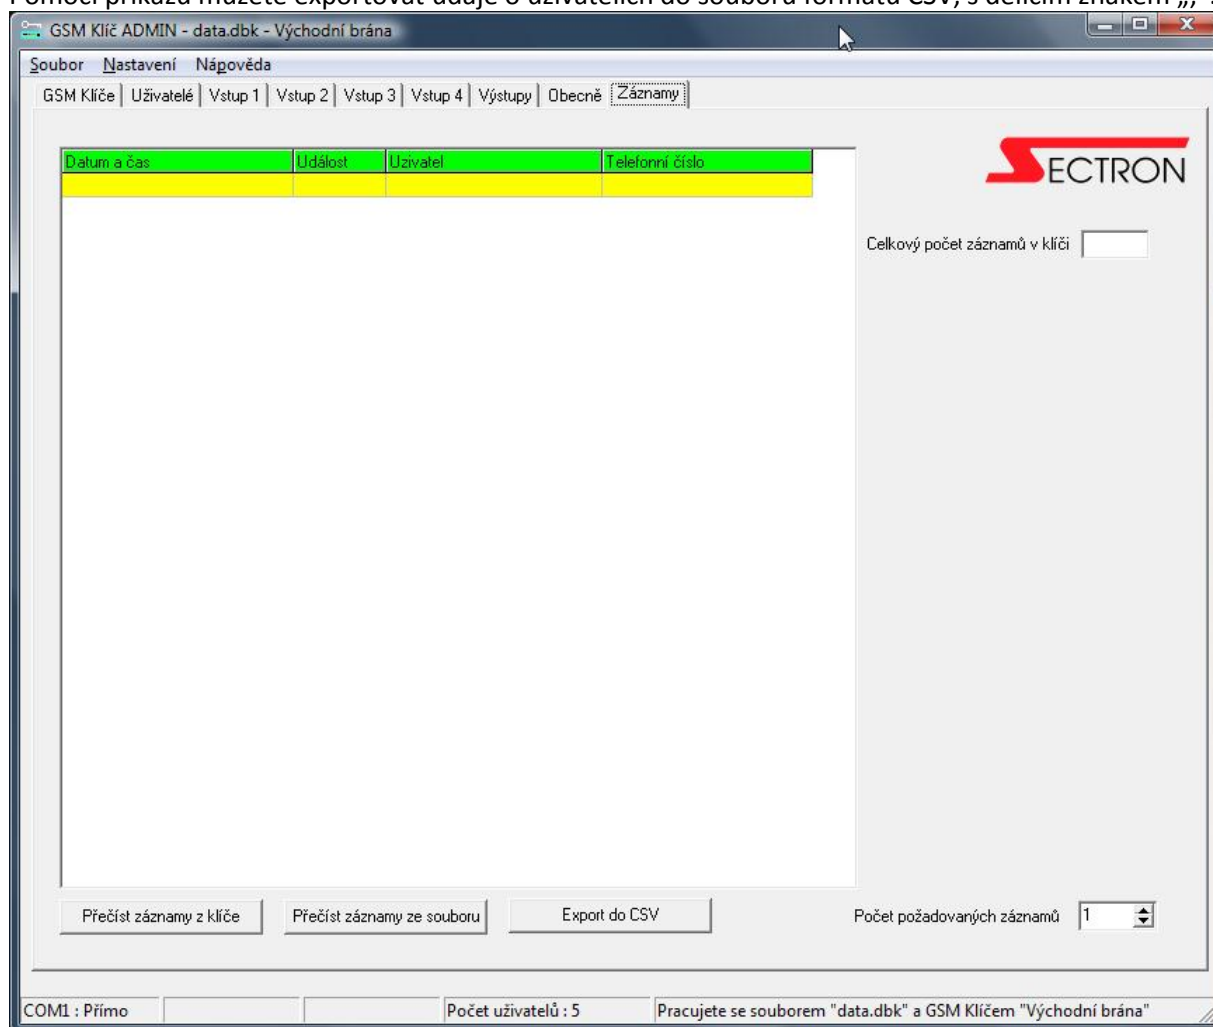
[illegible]

GSM Klíč ADMIN - data.dbk - Východní brána

Soubor Nastavení Nápověda

GSM Klíče | Uživatelé | Vstup 1 | Vstup 2 | Vstup 3 | Vstup 4 | Výstupy | Obecně | Záznamy

| Datum a čas | Událost | Uzivatel | Telefonní číslo |
|---|---|---|---|
| | | | |

SECTRON

Celkový počet záznamů v klíči

Přečíst záznamy z klíče

Přečíst záznamy ze souboru

Export do CSV

Počet požadovaných záznamů 1

COM1 : Přímo

Počet uživatelů : 5

Pracujete se souborem "data.dbk" a GSM Klíčem "Východní brána"